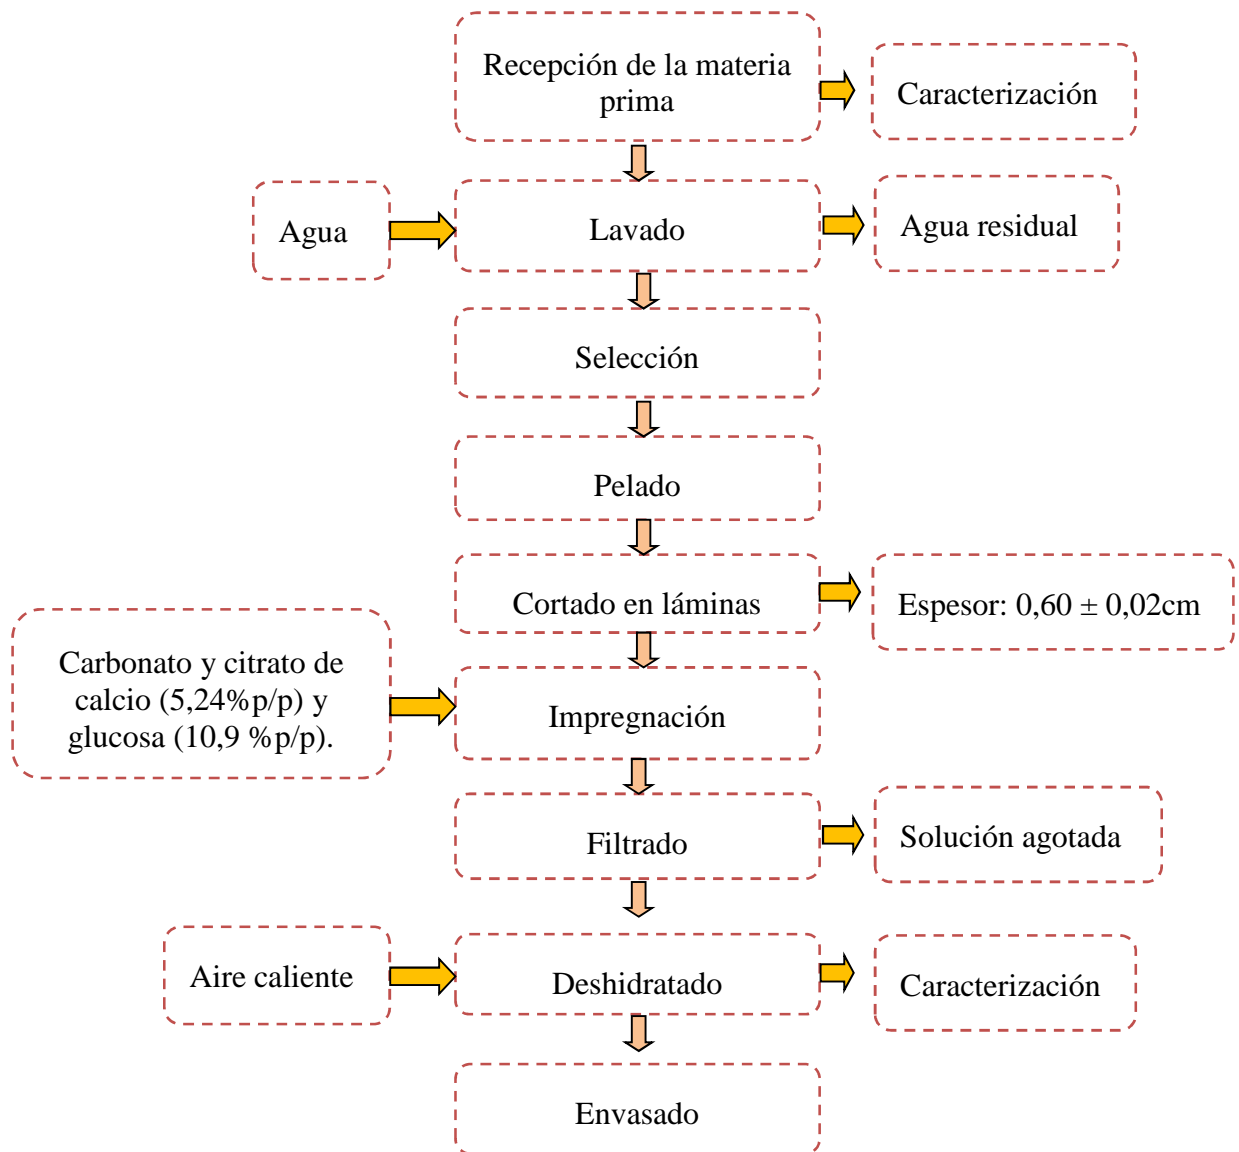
Recepción de la materia prima

Caracterización

Agua

Lavado

Agua residual

Selección

Pelado

Cortado en láminas

Espesor: 0,60 ± 0,02cm

Carbonato y citrato de calcio (5,24%p/p) y glucosa (10,9 %p/p).

Impregnación

Filtrado

Solución agotada

Aire caliente

Deshidratado

Caracterización

Envasado